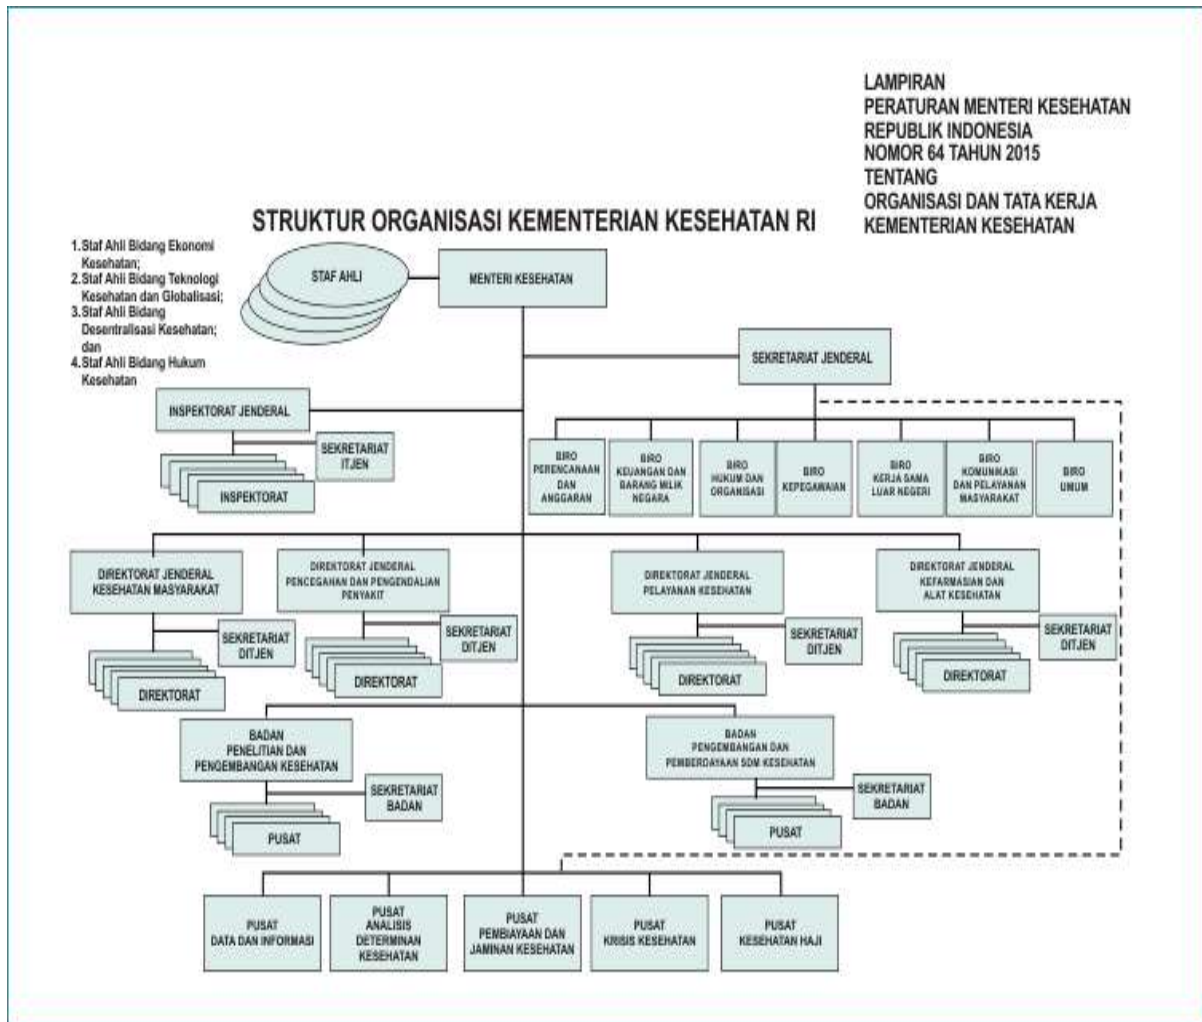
LAMPIRAN
PERATURAN MENTERI KESEHATAN
REPUBLIK INDONESIA
NOMOR 64 TAHUN 2015
TENTANG
ORGANISASI DAN TATA KERJA
KEMENTERIAN KESEHATAN

STRUKTUR ORGANISASI KEMENTERIAN KESEHATAN RI

1. Staf Ahli Bidang Ekonomi Kesehatan;
2. Staf Ahli Bidang Teknologi Kesehatan dan Globalisasi;
3. Staf Ahli Bidang Desentralisasi Kesehatan; dan
4. Staf Ahli Bidang Hukum Kesehatan

STAF AHLI

MENTERI KESEHATAN

SEKRETARIAT JENDERAL

INSPEKTORAT JENDERAL

SEKRETARIAT ITJEN

INSPEKTORAT

BIRO PERENCANAAN DAN ANGGARAN

BIRO KEUANGAN DAN BARANG MILIK NEGARA

BIRO HUKUM DAN ORGANISASI

BIRO KEPEGAWAIAN

BIRO KERJA SAMA LUAR NEGERI

BIRO KOMUNIKASI DAN PELAYANAN MASYARAKAT

BIRO UMUM

DIREKTORAT JENDERAL KESEHATAN MASYARAKAT

SEKRETARIAT DITJEN

DIREKTORAT

DIREKTORAT JENDERAL PENCEGAHAN DAN PENGENDALIAN PENYAKIT

SEKRETARIAT DITJEN

DIREKTORAT

DIREKTORAT JENDERAL PELAYANAN KESEHATAN

SEKRETARIAT DITJEN

DIREKTORAT

DIREKTORAT JENDERAL KEFARMASIAN DAN ALAT KESEHATAN

SEKRETARIAT DITJEN

DIREKTORAT

BADAN PENELITIAN DAN PENGEMBANGAN KESEHATAN

SEKRETARIAT BADAN

PUSAT

BADAN PENGEMBANGAN DAN PEMBERDAYAAN SDM KESEHATAN

SEKRETARIAT BADAN

PUSAT

PUSAT DATA DAN INFORMASI

PUSAT ANALISIS DETERMINAN KESEHATAN

PUSAT PEMBIAYAAN DAN JAMINAN KESEHATAN

PUSAT KRISIS KESEHATAN

PUSAT KESEHATAN HAJI